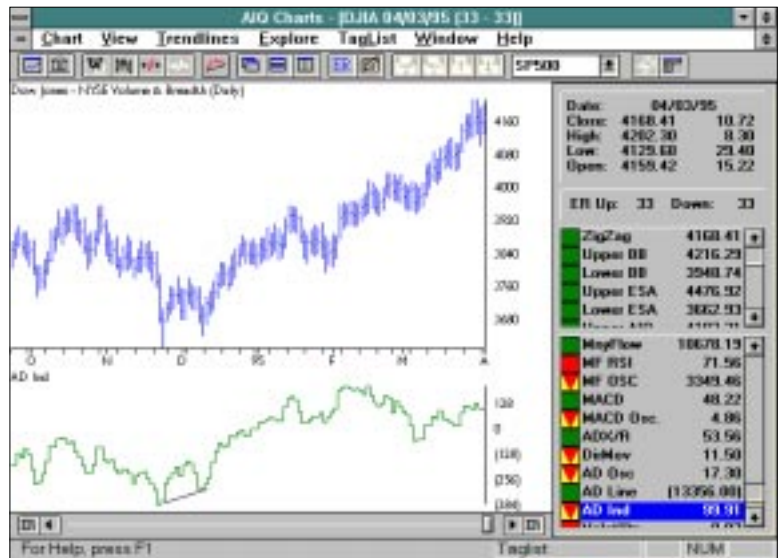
AIQ Charts - [DJIA 04/03/95 (33 - 33)]

Chart View Trendlines Explore TagList Window Help

SP500

Dow Jones - NYSE Volume & Breadth (Daily)

4160
4080
4000
3920
3840
3760
3680

O N D 95 F M A

AD Ind

120
0
(120)
(250)
(380)

Date: 04/03/95
Close: 4168.41 10.72
High: 4202.30 8.30
Low: 4129.60 29.40
Open: 4159.42 15.22

ER Up: 33 Down: 33

ZigZag 4168.41
Upper BB 4216.29
Lower BB 3940.74
Upper ESA 4476.92
Lower ESA 3862.93

MnyFlow 10678.19
MF RSI 71.56
MF OSC 3349.46
MACD 48.22
MACD Osc. 4.86
ADX/R 53.56
DirMov 11.50
AD Osc 17.30
AD Line (13356.00)
AD Ind 99.91

For Help, press F1 Taglist NUM